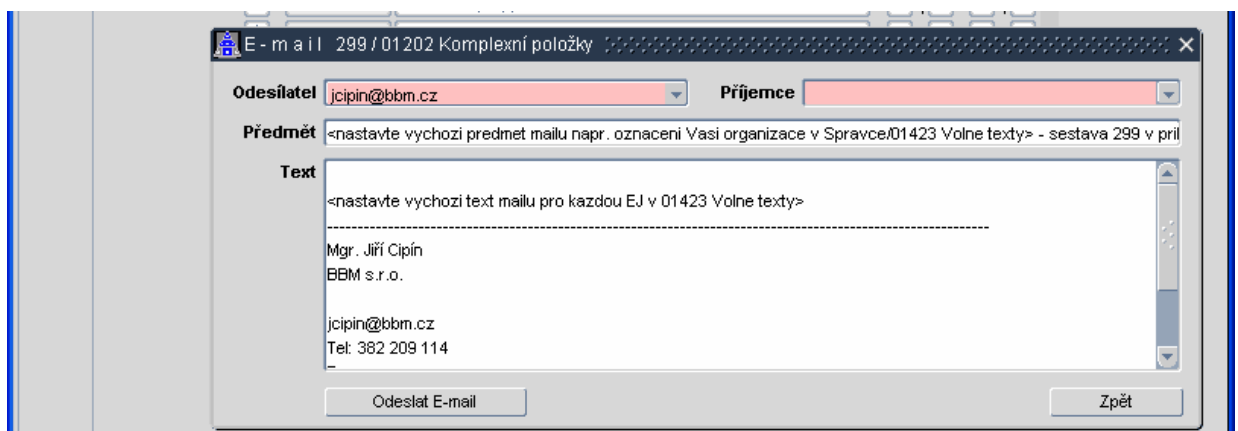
E - m a i l 299 / 01202 Komplexní položky

Odesílatel jcipin@bbm.cz

Příjemce

Předmět <nastavte vychozi predmet mailu napr. oznaceni Vasi organizace v Spravce/01423 Volne texty> - sestava 299 v pril

Text

<nastavte vychozi text mailu pro kazdou EJ v 01423 Volne texty>
--------------------------------------------------------------------------------------------------------
Mgr. Jiří Cipín
BBM s.r.o.

jcipin@bbm.cz
Tel: 382 209 114

Odeslat E-mail

Zpět